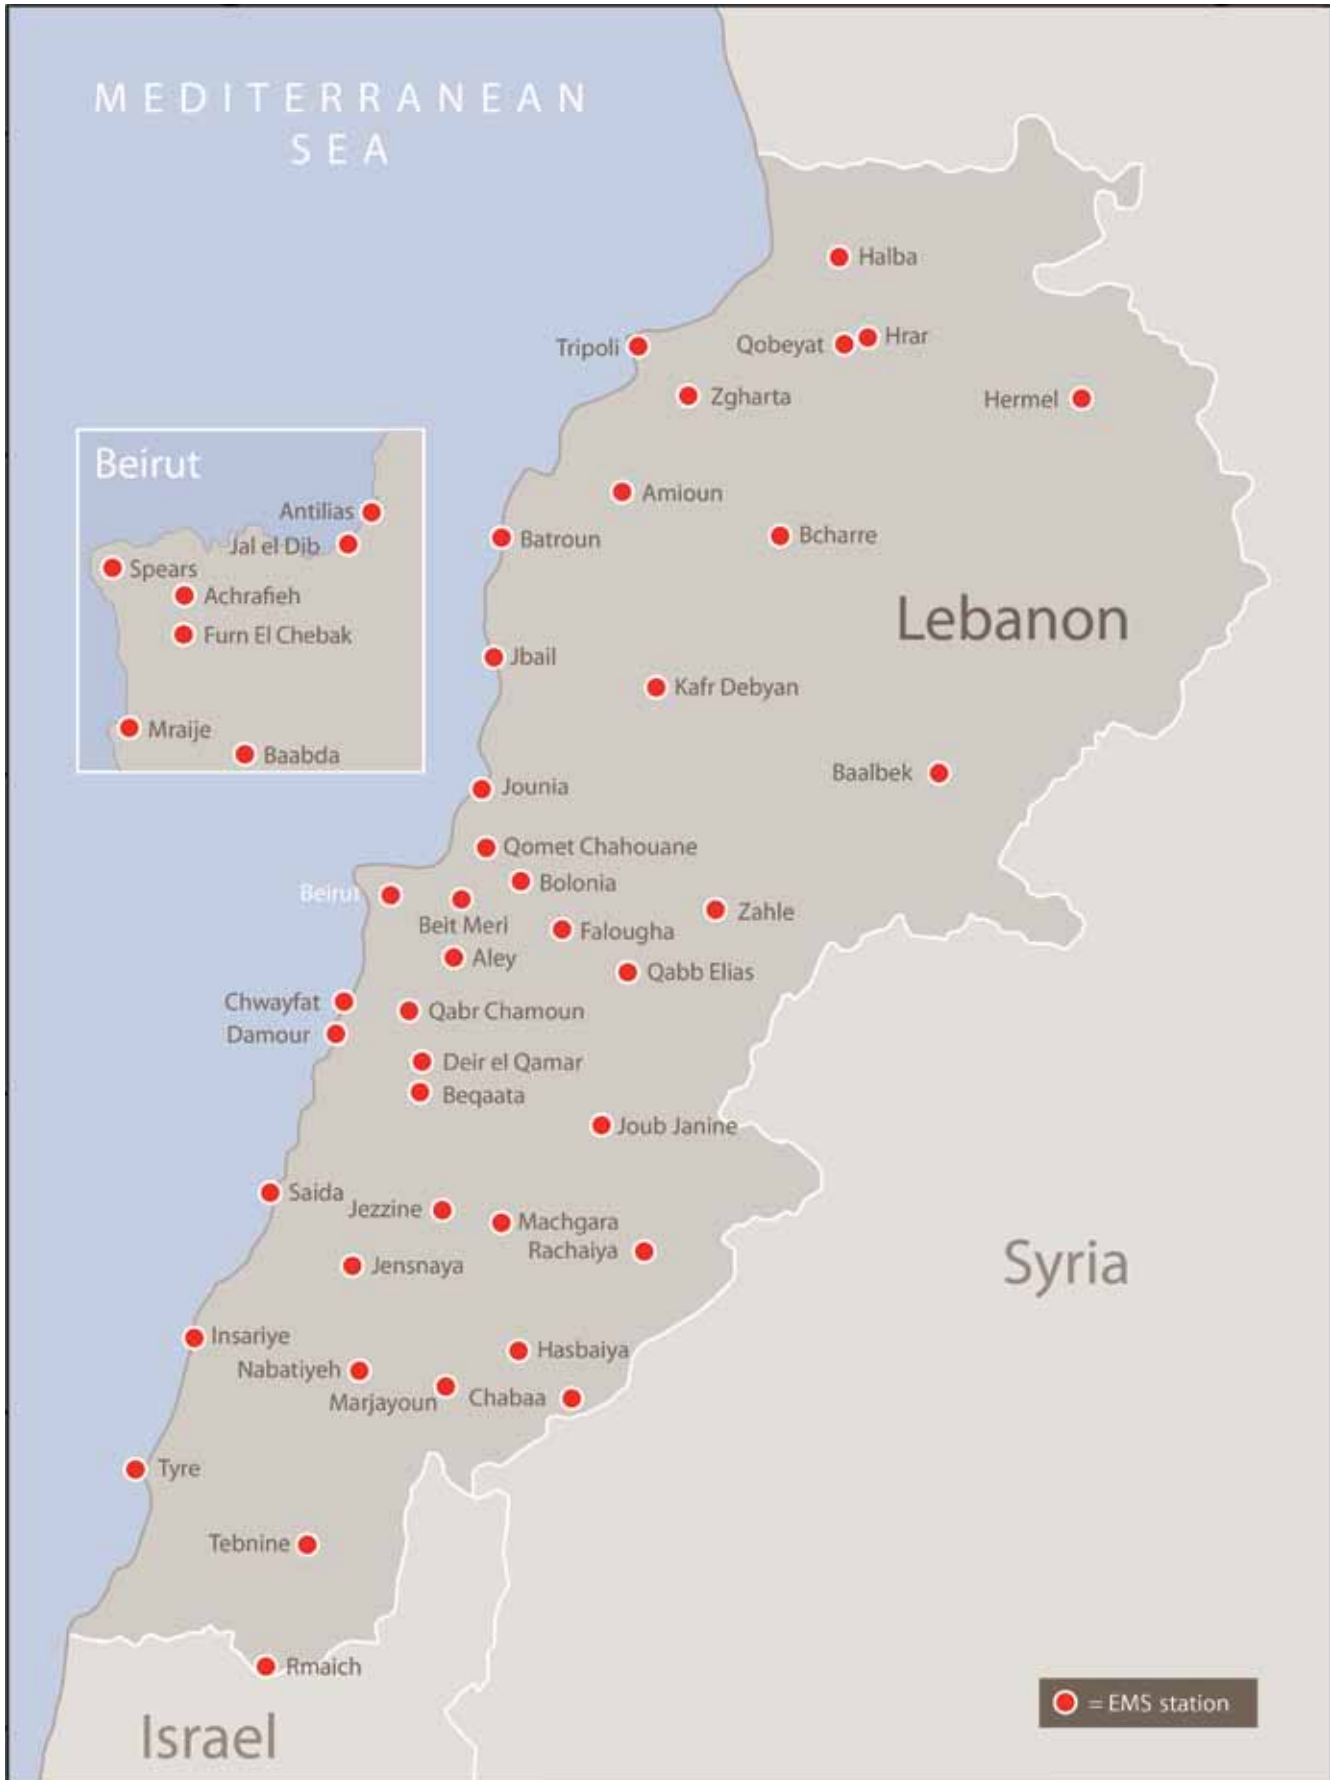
MEDITERRANEAN SEA

Beirut
Antilias
Jal el Dib
Spears
Achrafieh
Furn El Chebak
Mraije
Baabda

Halba
Tripoli
Qobeyat
Hrar
Zgharta
Hermel
Amioun
Batroun
Bcharre
Lebanon
Jbail
Kafr Debyan
Baalbek
Jounia
Qomet Chahouane
Bolonia
Beirut
Beit Meri
Falougha
Zahle
Aley
Qabb Elias
Chwayfat
Damour
Qabr Chamoun
Deir el Qamar
Beqaata
Joub Janine
Saida
Jezzine
Machgara
Rachaiya
Jensnaya
Syria
Insariye
Nabatiyeh
Hasbaiya
Marjayoun
Chabaa
Tyre
Tebnine
Rmaich
Israel

= EMS station